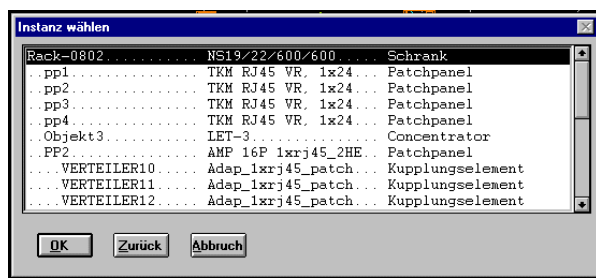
Instanz wählen

Rack-0802........... NS19/22/600/600..... Schrank
..pp1............... TKM RJ45 VR, 1x24... Patchpanel
..pp2............... TKM RJ45 VR, 1x24... Patchpanel
..pp3............... TKM RJ45 VR, 1x24... Patchpanel
..pp4............... TKM RJ45 VR, 1x24... Patchpanel
..Objekt3........... LET-3............... Concentrator
..PP2............... AMP 16P 1xrj45_2HE.. Patchpanel
....VERTEILER10..... Adap_1xrj45_patch... Kupplungselement
....VERTEILER11..... Adap_1xrj45_patch... Kupplungselement
....VERTEILER12..... Adap_1xrj45_patch... Kupplungselement

OK Zurück Abbruch